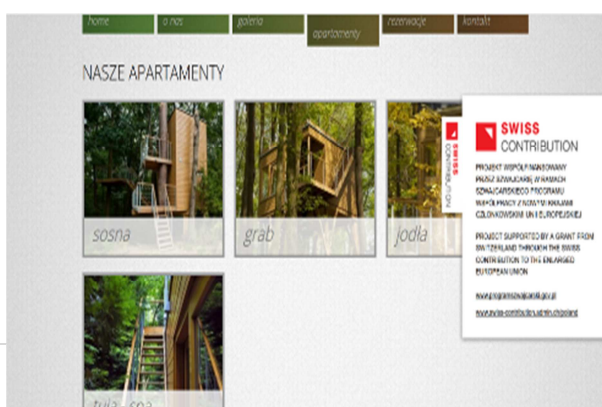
home | o nas | galeria | apartamenty | rezerwacje | kontakt

NASZE APARTAMENTY

sosna

grab

jodła

tuja - spa

SWISS CONTRIBUTION

SWISS CONTRIBUTION

PROJEKT WSPÓŁFINANSOWANY PRZEZ SZWAJCARIĘ W RAMACH SZWAJCARSKIEGO PROGRAMU WSPÓŁPRACY Z NOWYMI KRAJAMI CZŁONKOWSKIMI UNII EUROPEJSKIEJ

PROJECT SUPPORTED BY A GRANT FROM SWITZERLAND THROUGH THE SWISS CONTRIBUTION TO THE ENLARGED EUROPEAN UNION

www.programszwajcarski.gov.pl

www.swiss-contribution.admin.ch/poland